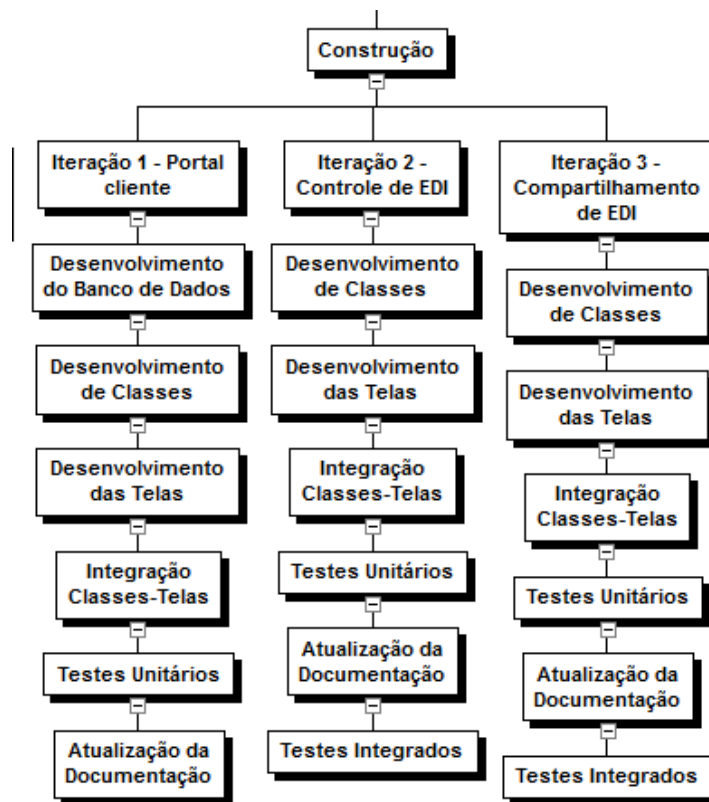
Construção

Iteração 1 - Portal cliente

Desenvolvimento do Banco de Dados

Desenvolvimento de Classes

Desenvolvimento das Telas

Integração Classes-Telas

Testes Unitários

Atualização da Documentação

Iteração 2 - Controle de EDI

Desenvolvimento de Classes

Desenvolvimento das Telas

Integração Classes-Telas

Testes Unitários

Atualização da Documentação

Testes Integrados

Iteração 3 - Compartilhamento de EDI

Desenvolvimento de Classes

Desenvolvimento das Telas

Integração Classes-Telas

Testes Unitários

Atualização da Documentação

Testes Integrados